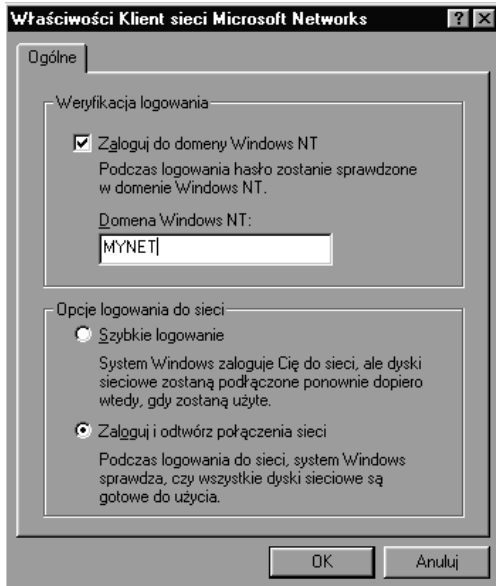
Właściwości Klient sieci Microsoft Networks

? X

Ogólne

Weryfikacja logowania

Zaloguj do domeny Windows NT

Podczas logowania hasło zostanie sprawdzone w domenie Windows NT.

Domena Windows NT:

MYNET

Opcje logowania do sieci

Szybkie logowanie

System Windows zaloguje Cię do sieci, ale dyski sieciowe zostaną podłączone ponownie dopiero wtedy, gdy zostaną użyte.

Zaloguj i odtwórz połączenia sieci

Podczas logowania do sieci, system Windows sprawdza, czy wszystkie dyski sieciowe są gotowe do użycia.

OK

Anuluj